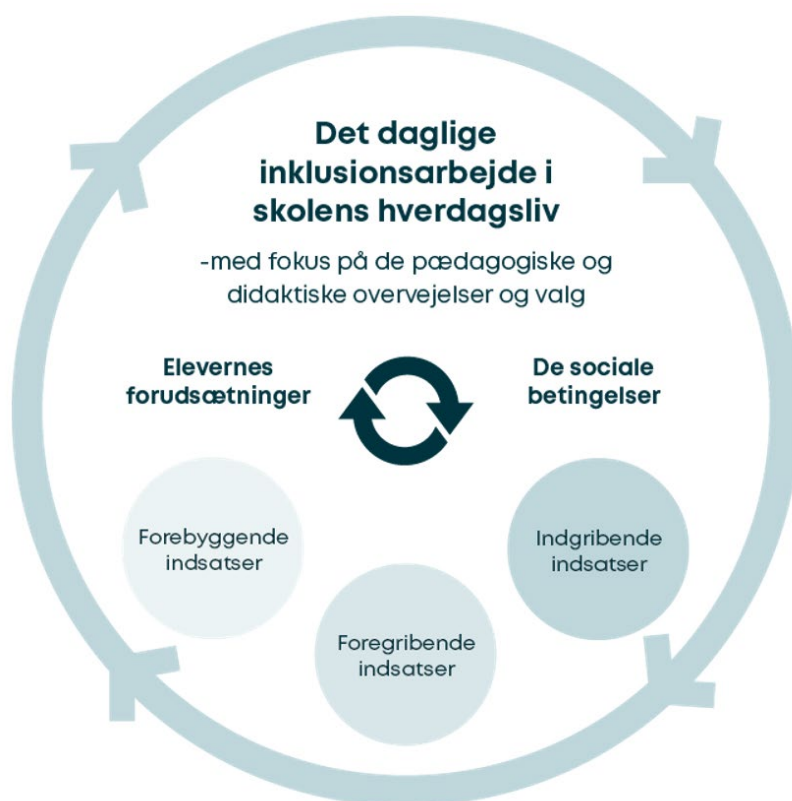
Det daglige inklusionsarbejde i skolens hverdagsliv

-med fokus på de pædagogiske og didaktiske overvejelser og valg

Elevernes forudsætninger

De sociale betingelser

Forebyggende indsatser

Indgribende indsatser

Foregribende indsatser